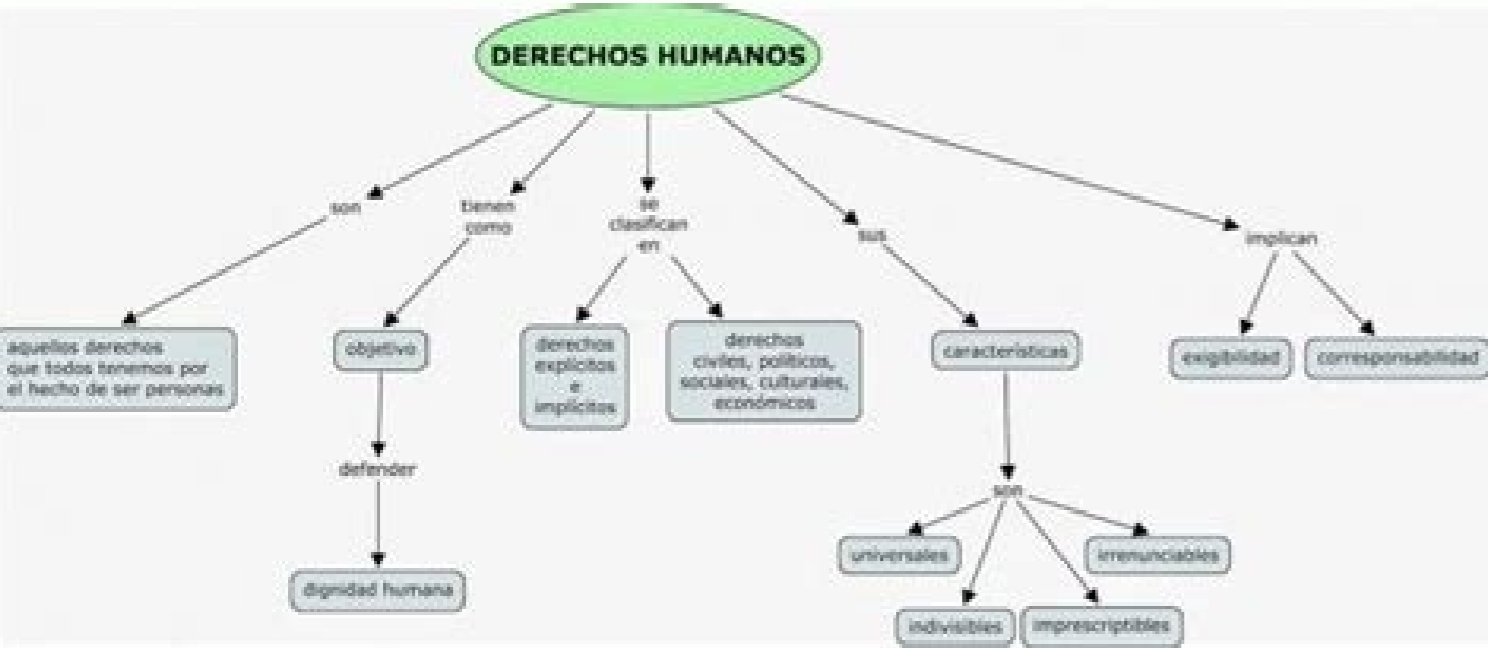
DERECHOS HUMANOS

son

aquellos derechos que todos tenemos por el hecho de ser personas

tienen como

objetivo

defender

dignidad humana

se clasifican en

derechos explícitos e implícitos

derechos civiles, políticos, sociales, culturales, económicos

sus

características

son

universales

indivisibles

imprescriptibles

irrenunciables

implican

exigibilidad

corresponsabilidad